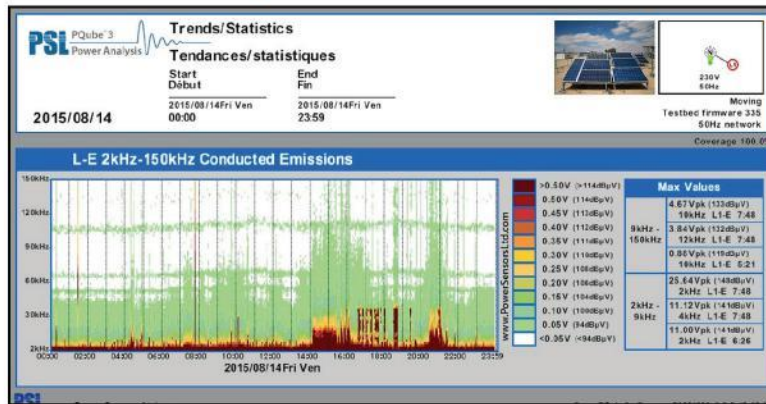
PSL PQube 3 Power Analysis

Trends/Statistics
Tendances/statistiques

Start
Début
2015/08/14Fri Ven
00:00

End
Fin
2015/08/14Fri Ven
23:59

2015/08/14

230V
50Hz

Moving
Testbed firmware 335
50Hz network
Coverage 100.0

L-E 2kHz-150kHz Conducted Emissions

150kHz
120kHz
90kHz
60kHz
30kHz
2kHz

00:00 02:00 04:00 06:00 08:00 10:00 12:00 14:00 16:00 18:00 20:00 22:00 23:59

2015/08/14Fri Ven

www.PowerSensorsLtd.com

>0.50V (>114dBµV)
0.50V (114dBµV)
0.45V (112dBµV)
0.40V (112dBµV)
0.35V (111dBµV)
0.30V (110dBµV)
0.25V (108dBµV)
0.20V (106dBµV)
0.15V (104dBµV)
0.10V (100dBµV)
0.05V (94dBµV)
<0.35V (<94dBµV)

Max Values

| | |
|---|---|
| 9kHz - 150kHz | 4.67Vpk (133dBµV) 19kHz L1-E 7:48 |
| | 3.84Vpk (132dBµV) 12kHz L1-E 7:48 |
| | 0.80Vpk (118dBµV) 16kHz L1-E 5:21 |
| 2kHz - 9kHz | 25.64Vpk (148dBµV) 2kHz L1-E 7:48 |
| | 11.12Vpk (141dBµV) 4kHz L1-E 7:48 |
| | 11.00Vpk (141dBµV) 2kHz L1-E 6:26 |

PSL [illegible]